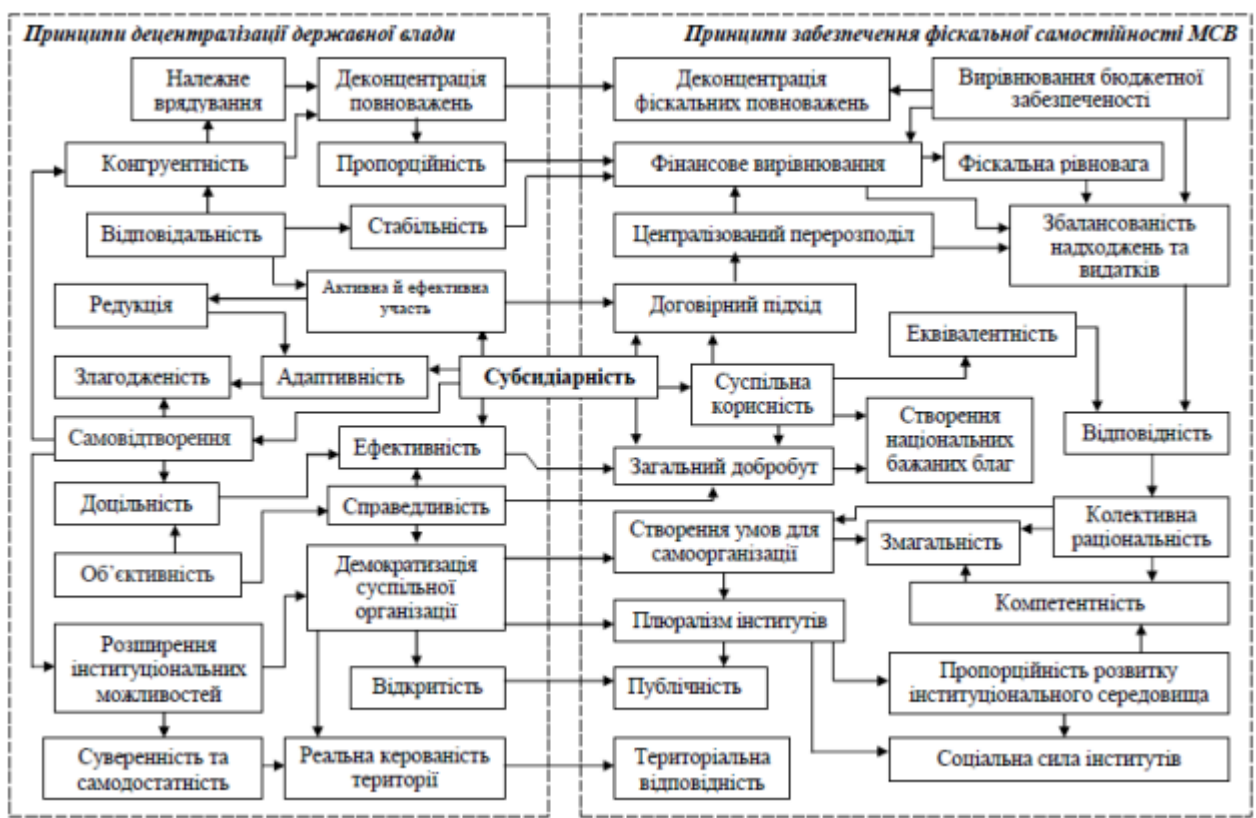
Принципи децентралізації державної влади

Принципи забезпечення фіскальної самостійності МСВ

Належне врядування

Деконцентрація повноважень

Пропорційність

Конгруентність

Відповідальність

Стабільність

Активна й ефективна участь

Редукція

Адаптивність

Злагодженість

Субсидіарність

Самовідтворення

Ефективність

Доцільність

Справедливість

Об'єктивність

Демократизація суспільної організації

Розширення інституціональних можливостей

Відкритість

Суверенність та самодостатність

Реальна керованість території

Деконцентрація фіскальних повноважень

Вирівнювання бюджетної забезпеченості

Фінансове вирівнювання

Фіскальна рівновага

Централізований перерозподіл

Збалансованість надходжень та видатків

Договірний підхід

Еквівалентність

Суспільна корисність

Створення національних бажаних благ

Загальний добробут

Відповідність

Створення умов для самоорганізації

Змагальність

Колективна раціональність

Компетентність

Плюралізм інститутів

Публічність

Пропорційність розвитку інституціонального середовища

Соціальна сила інститутів

Територіальна відповідність